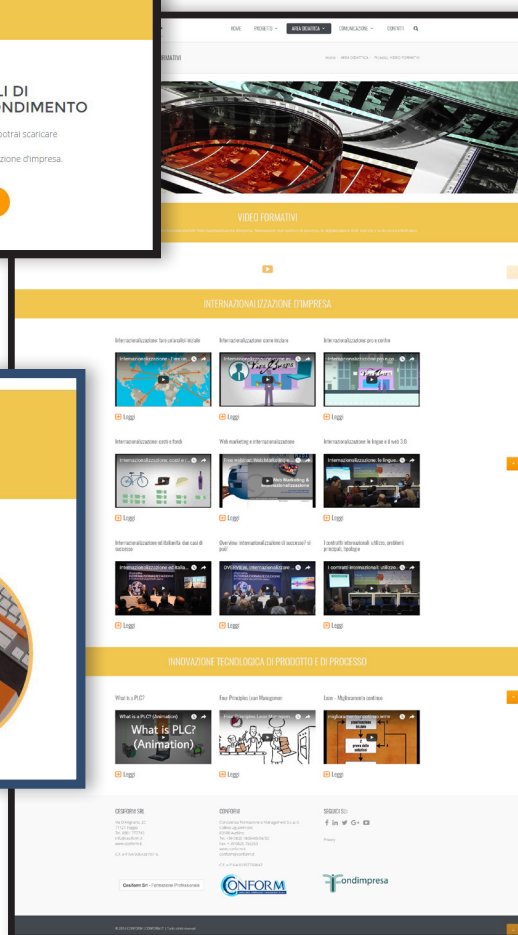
LI DI
ONDIMENTO

potrai scaricare

zione d'impresa.

HOME PROGETTO AREA DIDATTICA COMUNICAZIONE CONTATTI

FORMATIVI

Home / AREA DIDATTICA / Progetto / VIDEO FORMATIVI

VIDEO FORMATIVI

INTERNAZIONALIZZAZIONE D'IMPRESA

Internazionalizzazione fare un'analisi iniziale

Internazionalizzazione come iniziare

Internazionalizzazione pro e contro

Leggi

Leggi

Leggi

Internazionalizzazione costi e fondi

Web marketing e internazionalizzazione

Internazionalizzazione le lingue e il web 3.0

Web Marketing & Internazionalizzazione

Leggi

Leggi

Leggi

Internazionalizzazione ed Italianità: due casi di successo

Overview: internazionalizzazione di successo? sì può!

I contratti internazionali: utilizzo, problemi principali, tipologie

Leggi

Leggi

Leggi

INNOVAZIONE TECNOLOGICA DI PRODOTTO E DI PROCESSO

What is a PLC?

Four Principles Lean Management

Lean - Miglioramento continuo

What is a PLC? (animation)

What is PLC? (Animation)

Leggi

Leggi

Leggi

COSEFORM SRL

CONFORM

SEGUICI SU

Privacy

Coseform Srl - Formazione Professionale

CONFORM

Fondimpresa